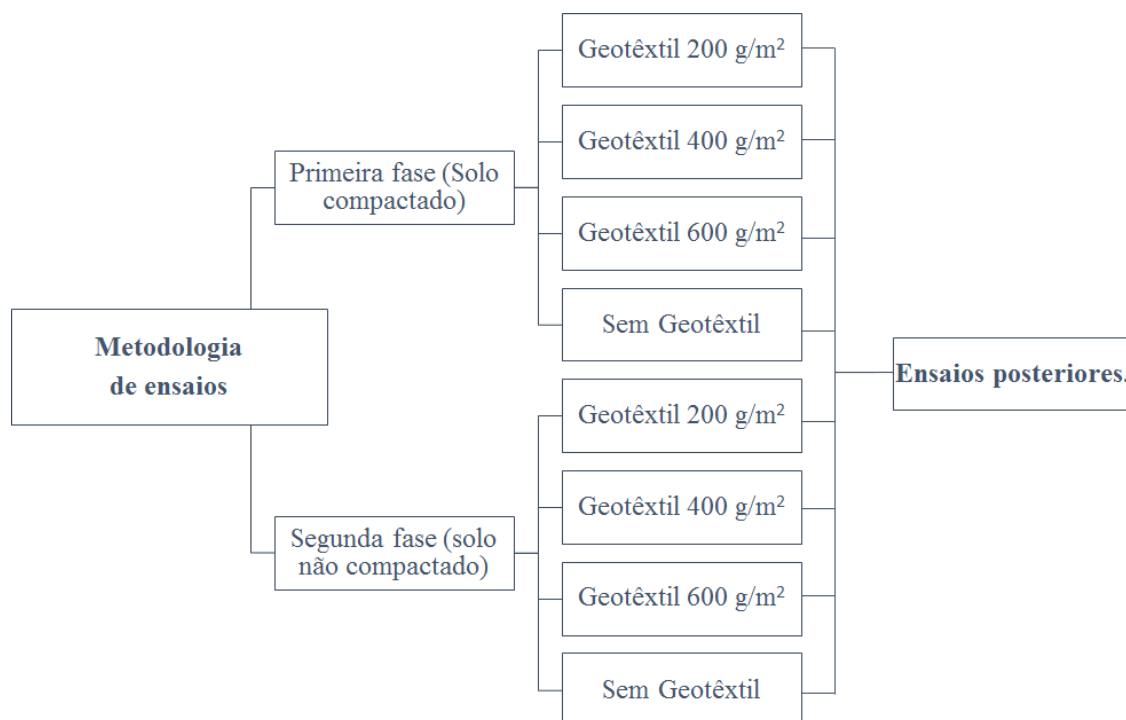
Metodologia de ensaios

Primeira fase (Solo compactado)

Geotêxtil 200 g/m²

Geotêxtil 400 g/m²

Geotêxtil 600 g/m²

Sem Geotêxtil

Segunda fase (solo não compactado)

Geotêxtil 200 g/m²

Geotêxtil 400 g/m²

Geotêxtil 600 g/m²

Sem Geotêxtil

Ensaios posteriores.